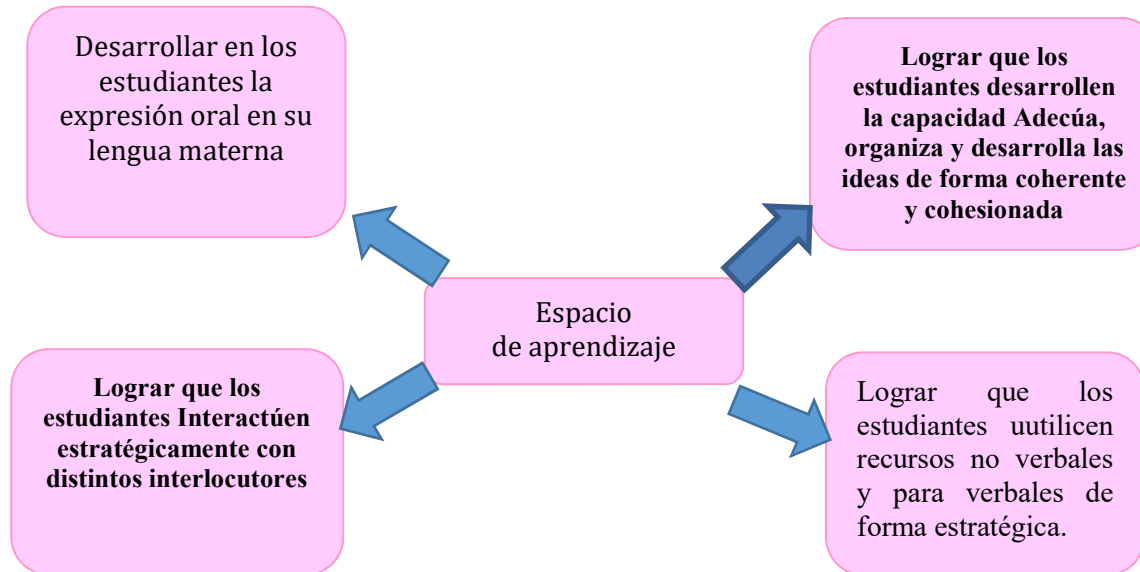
Desarrollar en los estudiantes la expresión oral en su lengua materna

**Lograr que los estudiantes desarrollen la capacidad Adecúa, organiza y desarrolla las ideas de forma coherente y cohesionada**

Espacio de aprendizaje

**Lograr que los estudiantes Interactúen estratégicamente con distintos interlocutores**

Lograr que los estudiantes uutilicen recursos no verbales y para verbales de forma estratégica.